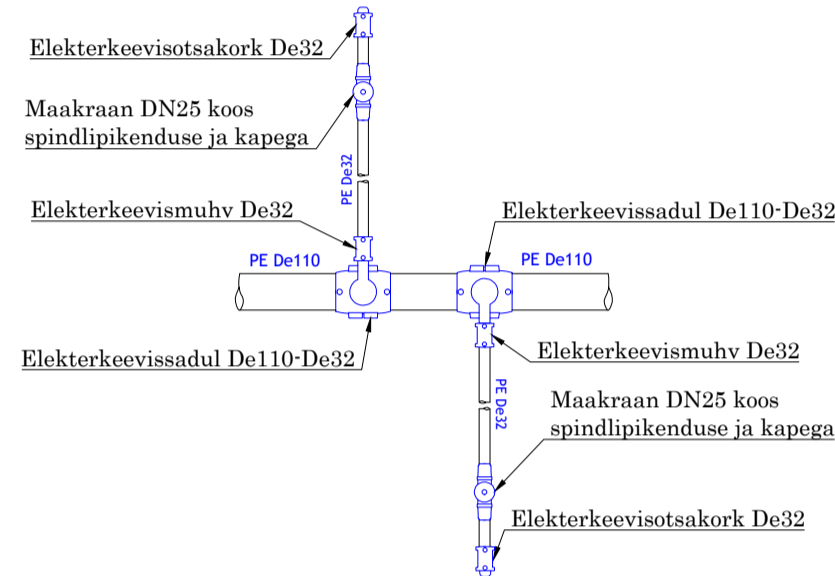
Elekterkeevisotsakork De32

Maakraan DN25 koos spindlipikenduse ja kapega

PE De32

Elekterkeevismuhv De32

Elekterkeevissadul De110-De32

PE De110

PE De110

Elekterkeevissadul De110-De32

Elekterkeevismuhv De32

PE De32

Maakraan DN25 koos spindlipikenduse ja kapega

Elekterkeevisotsakork De32